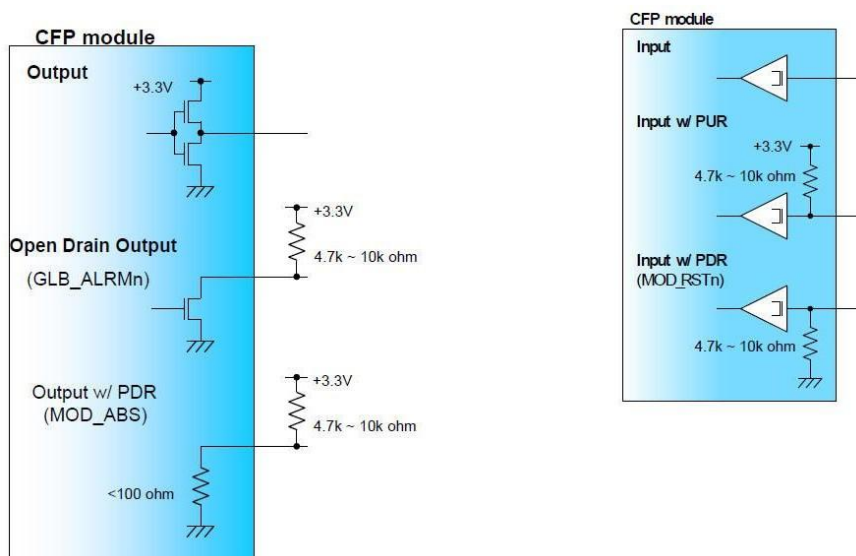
CFP module

Output

+3.3V

+3.3V

Open Drain Output

(GLB_ALRMn)

4.7k ~ 10k ohm

Output w/ PDR
(MOD_ABS)

+3.3V

4.7k ~ 10k ohm

<100 ohm

CFP module

Input

Input w/ PUR

+3.3V

4.7k ~ 10k ohm

Input w/ PDR
(MOD_RSTn)

4.7k ~ 10k ohm